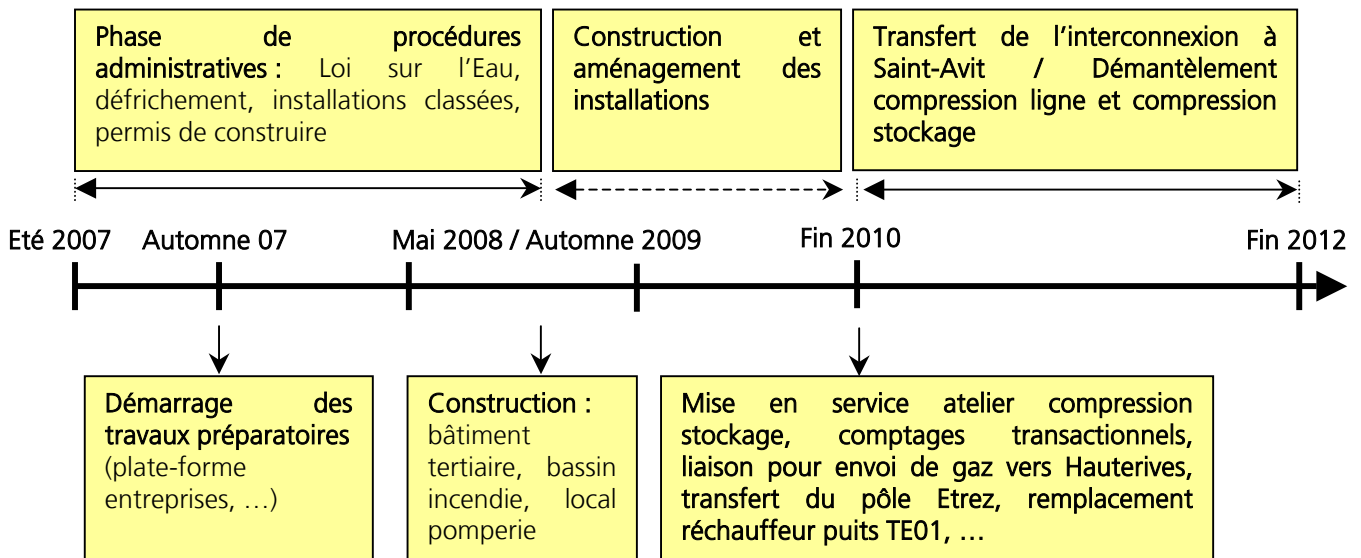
Phase de procédures administratives : Loi sur l'Eau, défrichement, installations classées, permis de construire

Construction et aménagement des installations

Transfert de l'interconnexion à Saint-Avit / Démantèlement compression ligne et compression stockage

Eté 2007

Automne 07

Mai 2008 / Automne 2009

Fin 2010

Fin 2012

Démarrage des travaux préparatoires (plate-forme entreprises, …)

Construction : bâtiment tertiaire, bassin incendie, local pomperie

Mise en service atelier compression stockage, comptages transactionnels, liaison pour envoi de gaz vers Hauterives, transfert du pôle Etrez, remplacement réchauffeur puits TE01, …